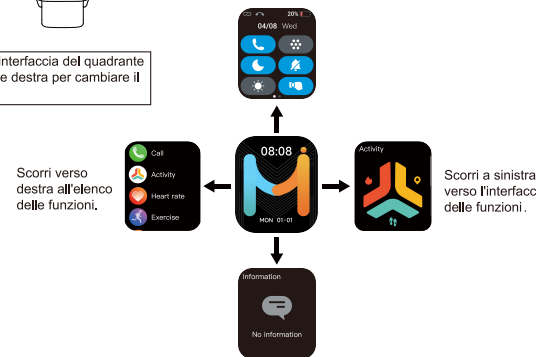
interfaccia del quadrante
e destra per cambiare il

04/08 Wed
20%

Scorri verso destra all'elenco delle funzioni.

Call
Activity
Heart rate
Exercise

08:08
MON 01-01

Activity

Scorri a sinistra verso l'interfacc delle funzioni.

Information
No information